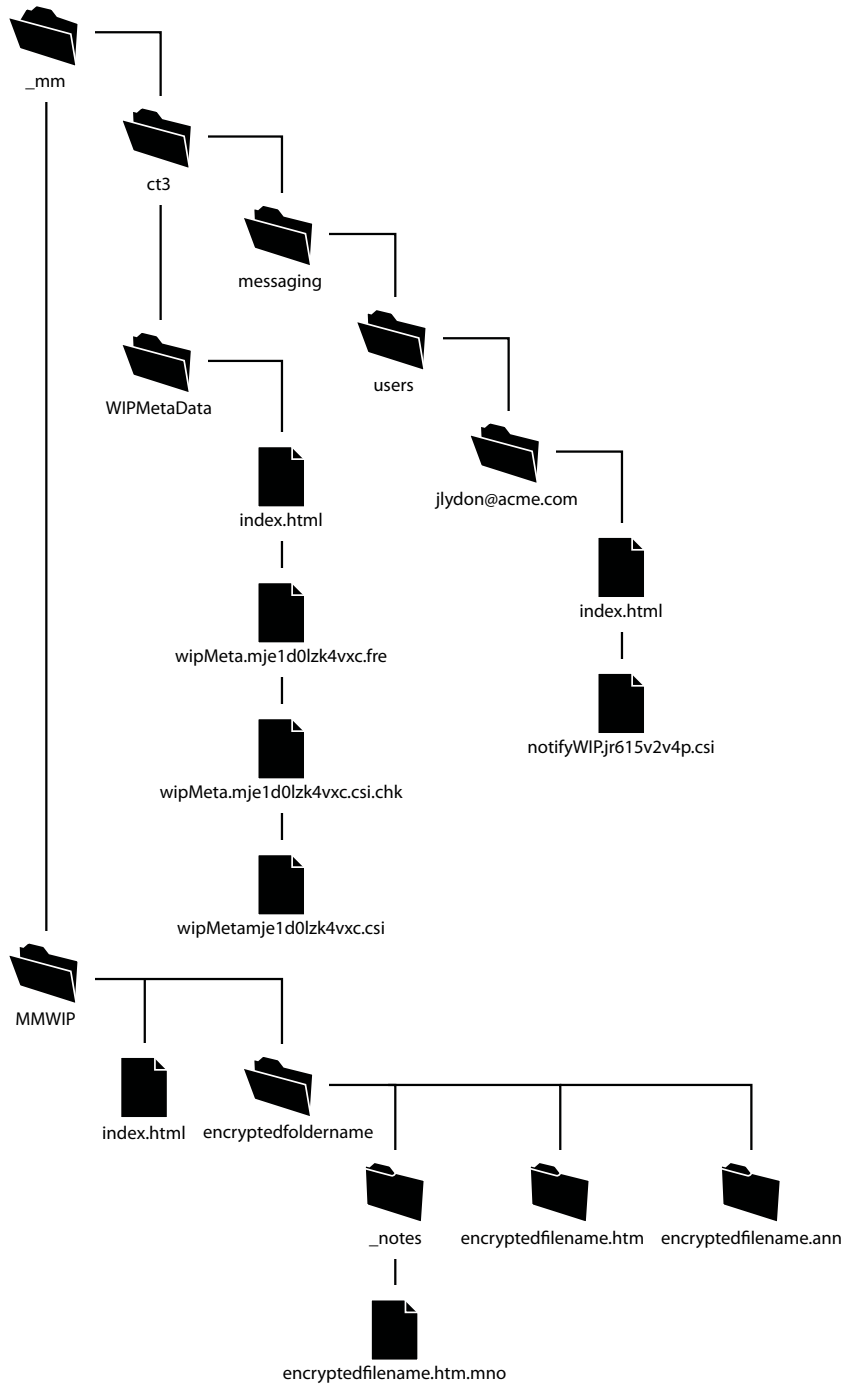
_mm

ct3

messaging

users

jlydon@acme.com

index.html

notifyWIP.jr615v2v4p.csi

WIPMetaData

index.html

wipMeta.mje1d0lzk4vxc.fre

wipMeta.mje1d0lzk4vxc.csi.chk

wipMetamje1d0lzk4vxc.csi

MMWIP

index.html

encryptedfoldername

_notes

encryptedfilename.htm.mno

encryptedfilename.htm

encryptedfilename.ann